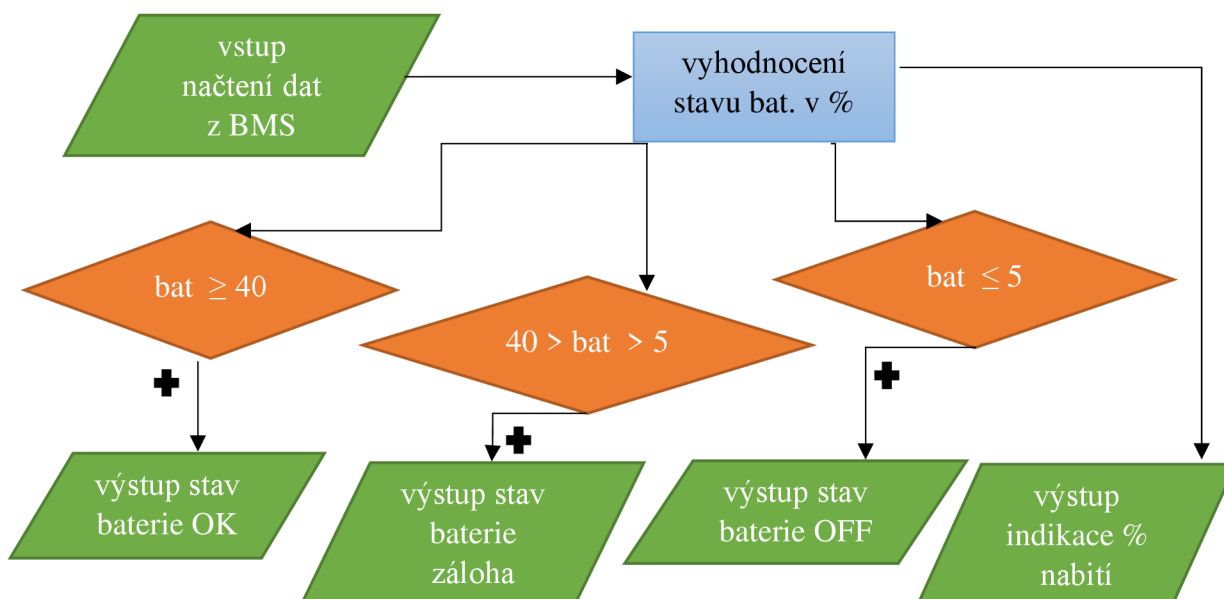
vstup
načtení dat
z BMS

vyhodnocení
stavu bat. v %

bat $\geq 40$

40 > bat > 5

bat $\leq 5$

✚

✚

✚

výstup stav
baterie OK

výstup stav
baterie
záloha

výstup stav
baterie OFF

výstup
indikace %
nabití